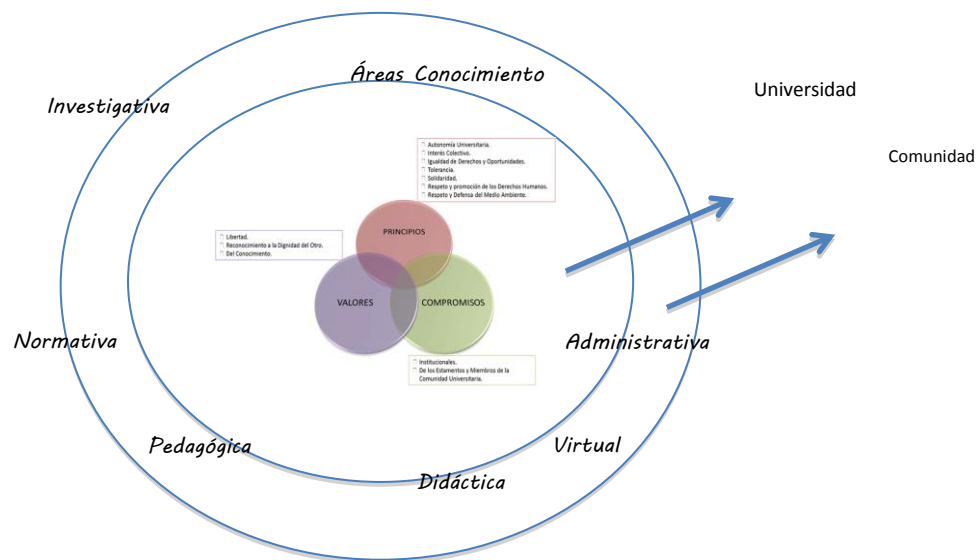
Áreas Conocimiento

Investigativa

Universidad

Comunidad

Autonomía Universitaria.
Interés Colectivo.
Igualdad de Derechos y Oportunidades.
Tolerancia.
Solidaridad.
Respeto y promoción de los Derechos Humanos.
Respeto y Defensa del Medio Ambiente.

Libertad.
Reconocimiento a la Dignidad del Otro.
Del Conocimiento.

PRINCIPIOS

VALORES

COMPROMISOS

Normativa

Administrativa

Institucionales.
De los Estamentos y Miembros de la Comunidad Universitaria.

Pedagógica

Virtual

Didáctica